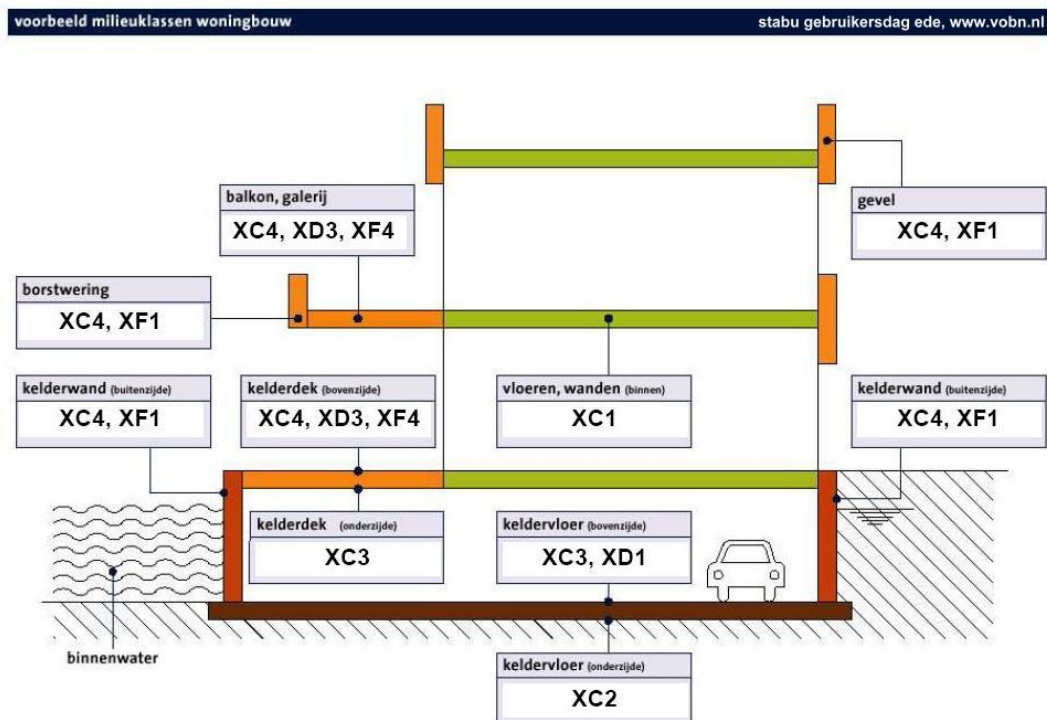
voorbeeld milieuklassen woningbouw

stabu gebruikersdag ede, www.vobn.nl

balkon, galerij
XC4, XD3, XF4

gevel
XC4, XF1

borstwering
XC4, XF1

kelderwand (buitenzijde)
XC4, XF1

kelderdek (bovenzijde)
XC4, XD3, XF4

vloeren, wanden (binnen)
XC1

kelderwand (buitenzijde)
XC4, XF1

kelderdek (onderzijde)
XC3

keldervloer (bovenzijde)
XC3, XD1

binnenwater

keldervloer (onderzijde)
XC2